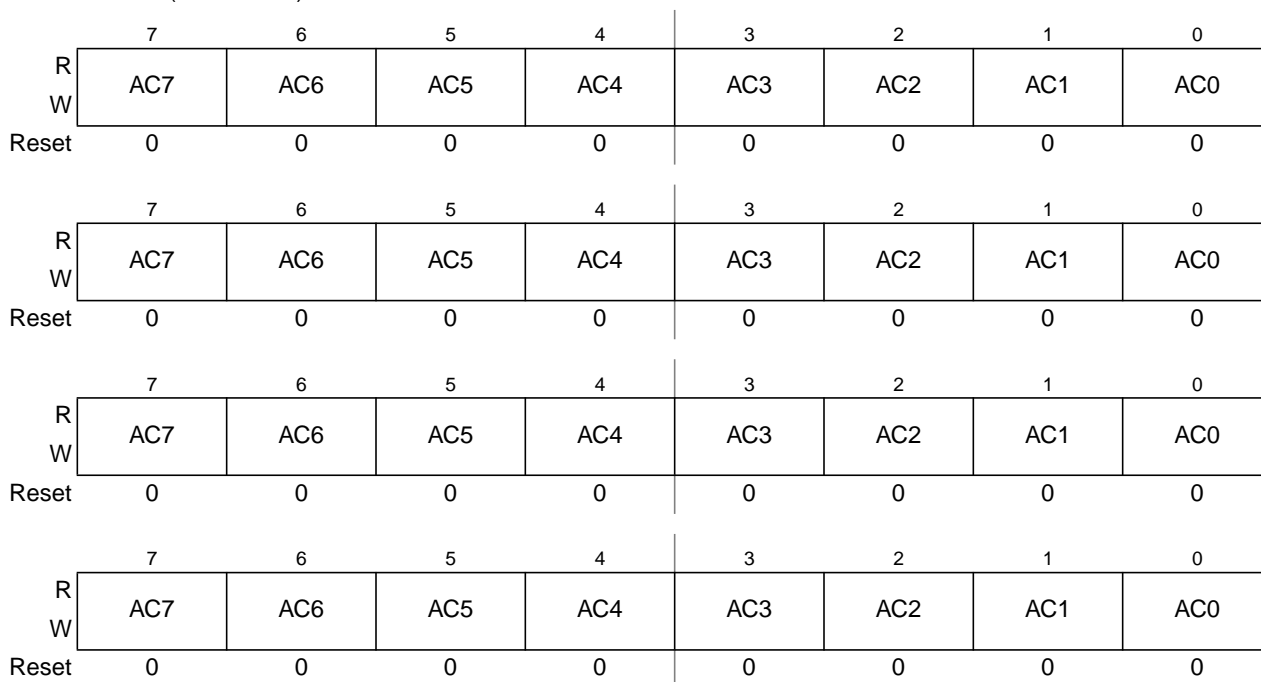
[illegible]

| | 7 | 6 | 5 | 4 | 3 | 2 | 1 | 0 |
|---|---|---|---|---|---|---|---|---|
| R W | AC7 | AC6 | AC5 | AC4 | AC3 | AC2 | AC1 | AC0 |
| Reset | 0 | 0 | 0 | 0 | 0 | 0 | 0 | 0 |

| | 7 | 6 | 5 | 4 | 3 | 2 | 1 | 0 |
|---|---|---|---|---|---|---|---|---|
| R W | AC7 | AC6 | AC5 | AC4 | AC3 | AC2 | AC1 | AC0 |
| Reset | 0 | 0 | 0 | 0 | 0 | 0 | 0 | 0 |

| | 7 | 6 | 5 | 4 | 3 | 2 | 1 | 0 |
|---|---|---|---|---|---|---|---|---|
| R W | AC7 | AC6 | AC5 | AC4 | AC3 | AC2 | AC1 | AC0 |
| Reset | 0 | 0 | 0 | 0 | 0 | 0 | 0 | 0 |

| | 7 | 6 | 5 | 4 | 3 | 2 | 1 | 0 |
|---|---|---|---|---|---|---|---|---|
| R W | AC7 | AC6 | AC5 | AC4 | AC3 | AC2 | AC1 | AC0 |
| Reset | 0 | 0 | 0 | 0 | 0 | 0 | 0 | 0 |